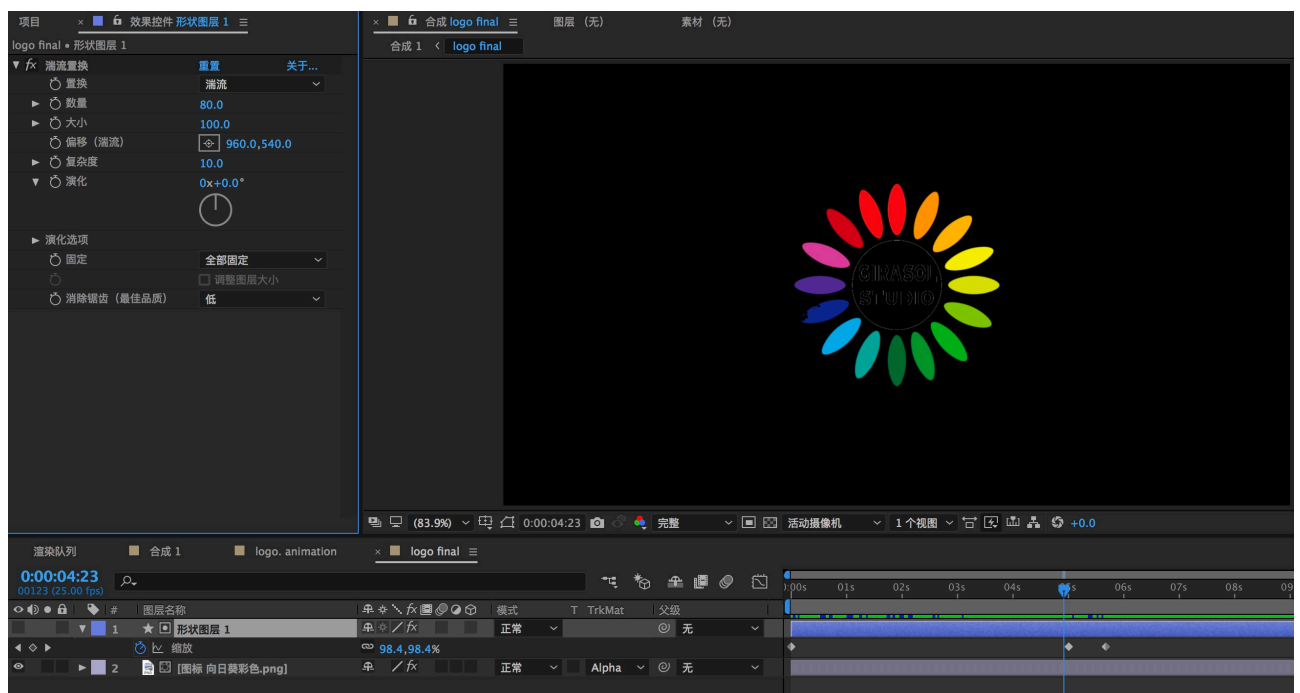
项目 × 效果控件 形状图层 1 ≡
logo final • 形状图层 1
▼ fx 湍流置换 重置 关于...
置换 湍流
► 数量 80.0
► 大小 100.0
偏移（湍流） 960.0,540.0
► 复杂度 10.0
▼ 演化 0x+0.0°
► 演化选项
固定 全部固定
调整图层大小
消除锯齿（最佳品质） 低

× 合成 logo final ≡ 图层（无） 素材（无）
合成 1 ‹ logo final

GIRASOL
STUDIO

(83.9%) 0:00:04:23 完整 活动摄像机 1个视图 +0.0

渲染队列 合成 1 logo. animation × logo final ≡
0:00:04:23
00123 (25.00 fps)
# 图层名称 模式 T TrkMat 父级
1 ★ 形状图层 1 正常 无
缩放 98.4,98.4%
2 [图标 向日葵彩色.png] 正常 Alpha 无
0:00s 01s 02s 03s 04s 05s 06s 07s 08s 09